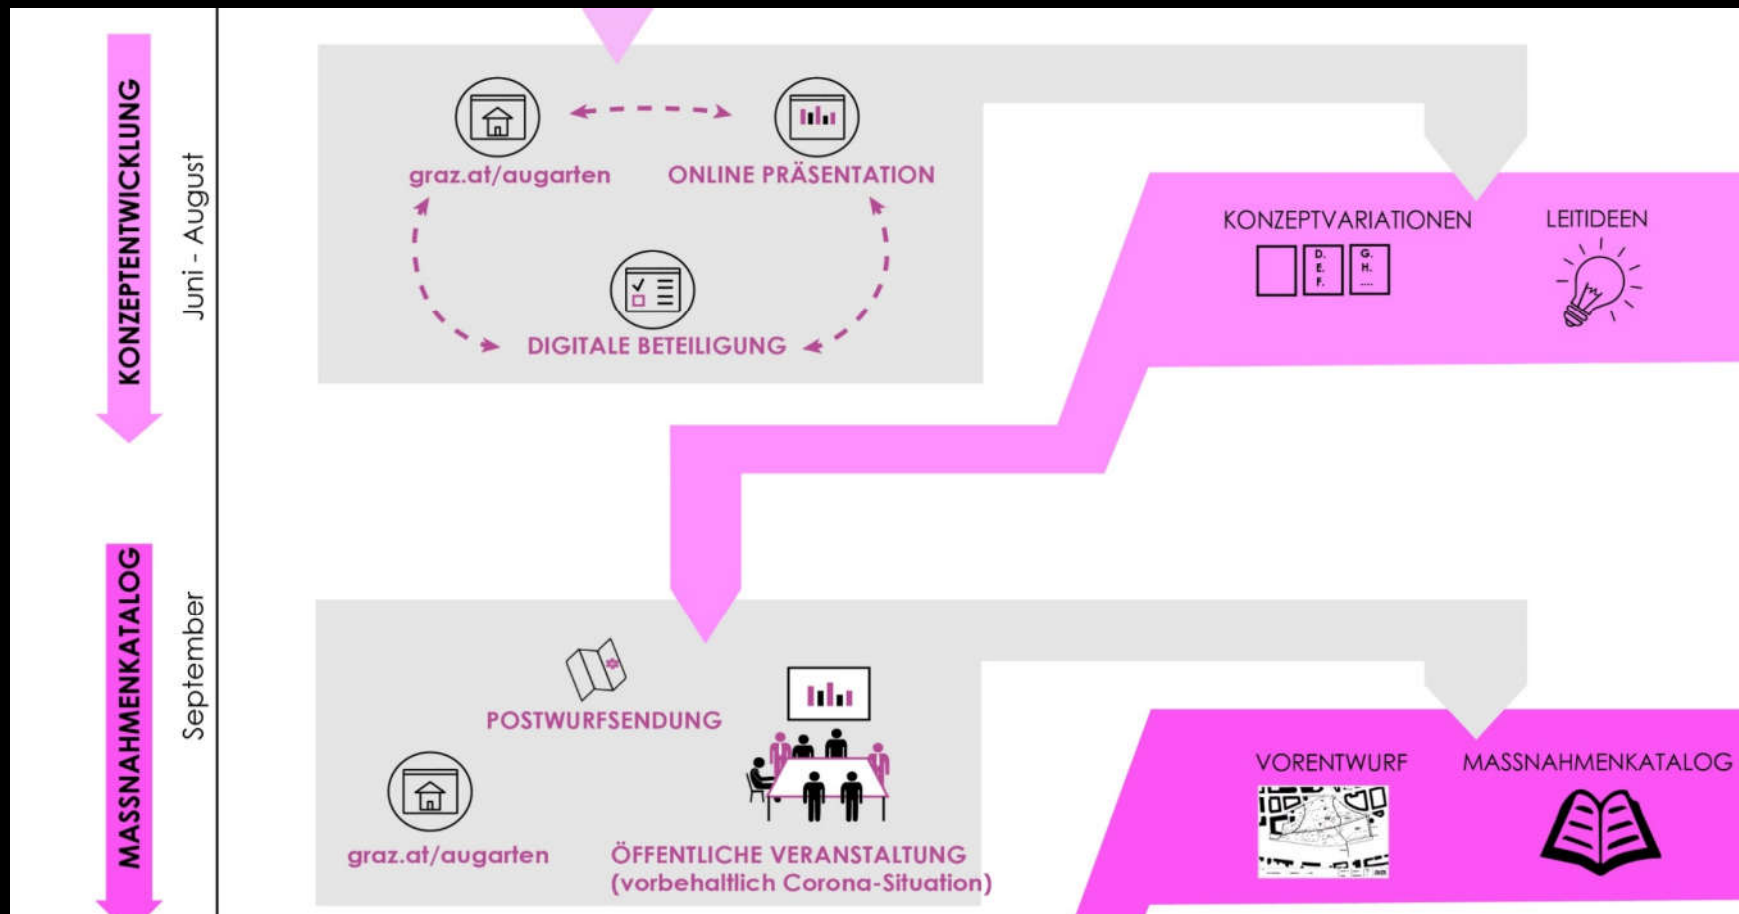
KONZEPTENTWICKLUNG

Juni - August

graz.at/augarten

ONLINE PRÄSENTATION

DIGITALE BETEILIGUNG

KONZEPTVARIATIONEN

D.
E.
F.

G.
H.
....

LEITIDEEN

MASSNAHMENKATALOG

September

POSTWURFSENDUNG

graz.at/augarten

ÖFFENTLICHE VERANSTALTUNG (vorbehaltlich Corona-Situation)

VORENTWURF

MASSNAHMENKATALOG